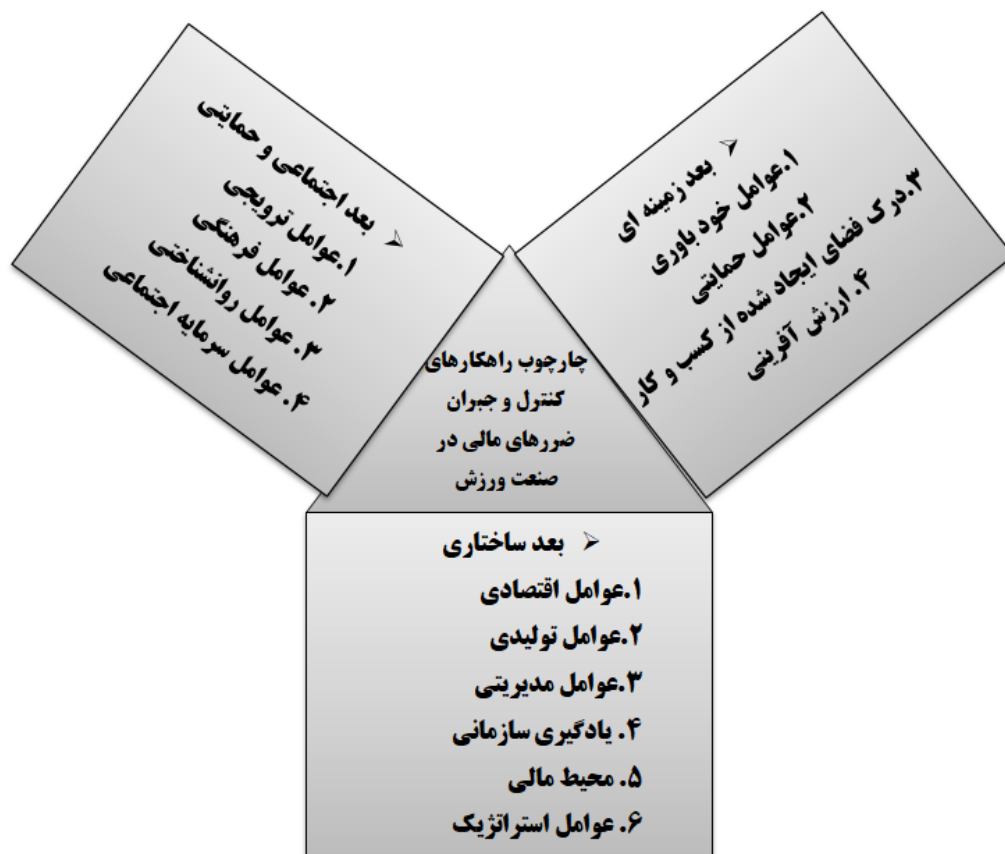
بعد اجتماعی و حمایتی
۱.عوامل ترویجی
۲. عوامل فرهنگی
۳. عوامل روانشناختی
۴. عوامل سرمایه اجتماعی

بعد زمینه ای
۱.عوامل خود باوری
۲.عوامل حمایتی
۳.درک فضای ایجاد شده از کسب و کار
۴. ارزش آفرینی

چارچوب راهکارهای کنترل و جبران ضررهای مالی در صنعت ورزش

بعد ساختاری
۱.عوامل اقتصادی
۲.عوامل تولیدی
۳.عوامل مدیریتی
۴. یادگیری سازمانی
۵. محیط مالی
۶.عوامل استراتژیک